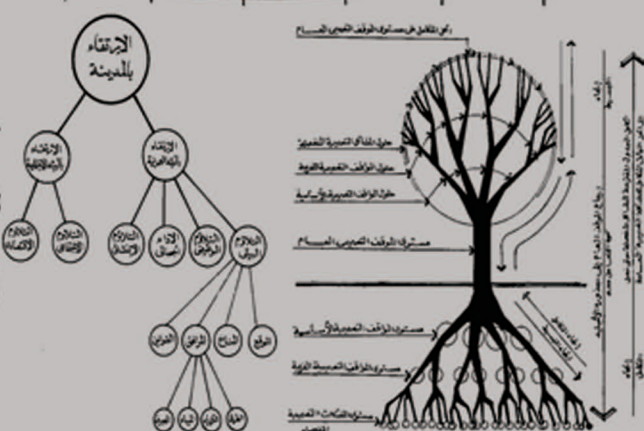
الارتقاء بالمدينة

الارتقاء بالبيئة العمرانية

الارتقاء الاجتماعي والاقتصادي

التلاؤم الاقتصادي

التلاؤم الاجتماعي

التلاؤم والانسجام

الأداء الوظيفي

التلاؤم الوظيفي

التلاؤم البصري

الموقع

الشارع

المرافق

الفراغ

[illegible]

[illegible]

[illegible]

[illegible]

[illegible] مستوى الوظيف التصميمي العام

حل المشاكل التصميمية

حل الوظائف التصميمية

حل الوظائف التصميمية الأساسية

مستوى الوظيف التصميمي العام

مستوى الوظائف التصميمية الأساسية

مستوى الوظائف التصميمية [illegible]

مستوى المشكلات التصميمية

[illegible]